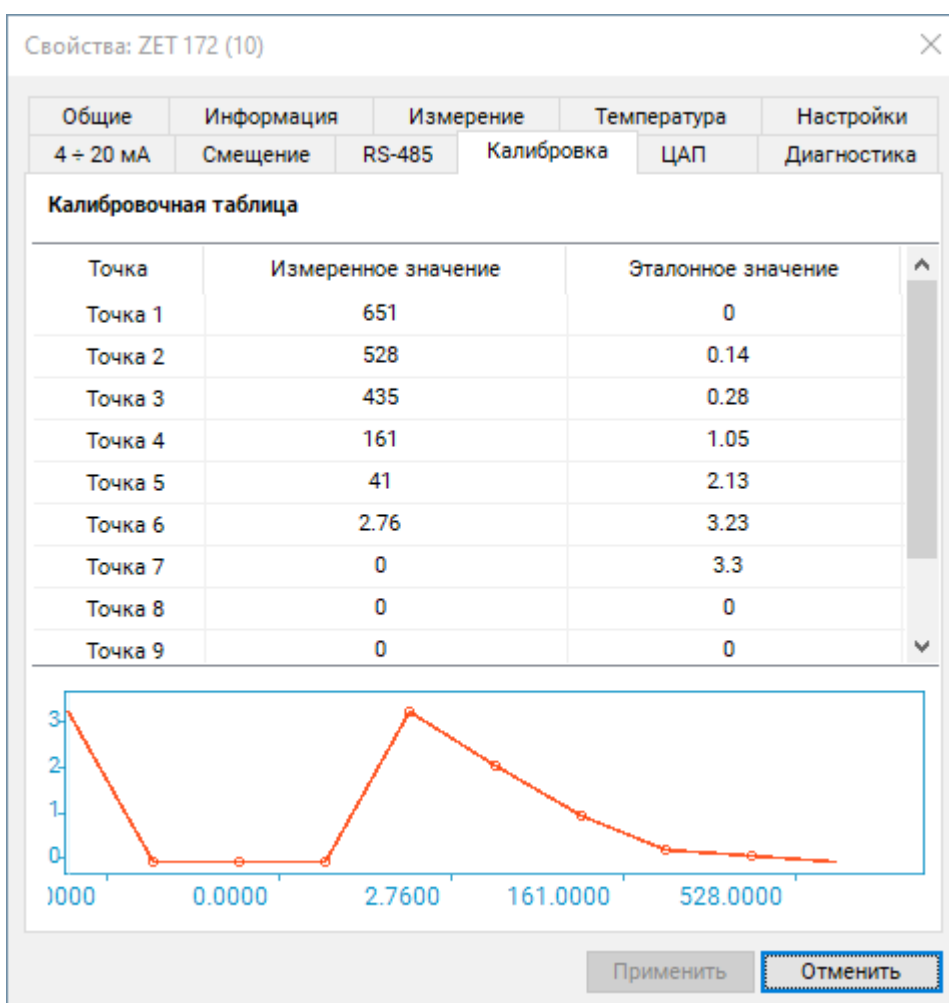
Свойства: ZET 172 (10)

Общие | Информация | Измерение | Температура | Настройки
4 ÷ 20 мА | Смещение | RS-485 | Калибровка | ЦАП | Диагностика

Калибровочная таблица

| Точка | Измеренное значение | Эталонное значение |
|---|---|---|
| Точка 1 | 651 | 0 |
| Точка 2 | 528 | 0.14 |
| Точка 3 | 435 | 0.28 |
| Точка 4 | 161 | 1.05 |
| Точка 5 | 41 | 2.13 |
| Точка 6 | 2.76 | 3.23 |
| Точка 7 | 0 | 3.3 |
| Точка 8 | 0 | 0 |
| Точка 9 | 0 | 0 |

3
2
1
0
)000 0.0000 2.7600 161.0000 528.0000

Применить Отменить